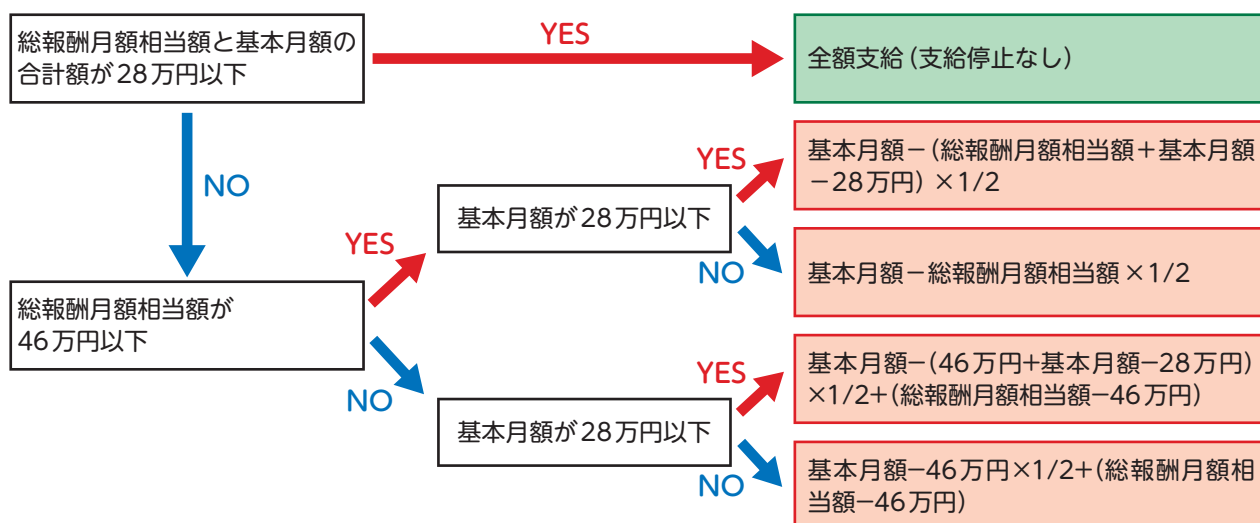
総報酬月額相当額と基本月額の合計額が28万円以下

YES

全額支給（支給停止なし）

NO

YES

基本月額が28万円以下

YES

基本月額－（総報酬月額相当額＋基本月額－28万円）×1/2

NO

基本月額－総報酬月額相当額×1/2

総報酬月額相当額が46万円以下

NO

YES

基本月額－（46万円+基本月額−28万円）×1/2+（総報酬月額相当額−46万円）

基本月額が28万円以下

NO

基本月額−46万円×1/2+（総報酬月額相当額−46万円）